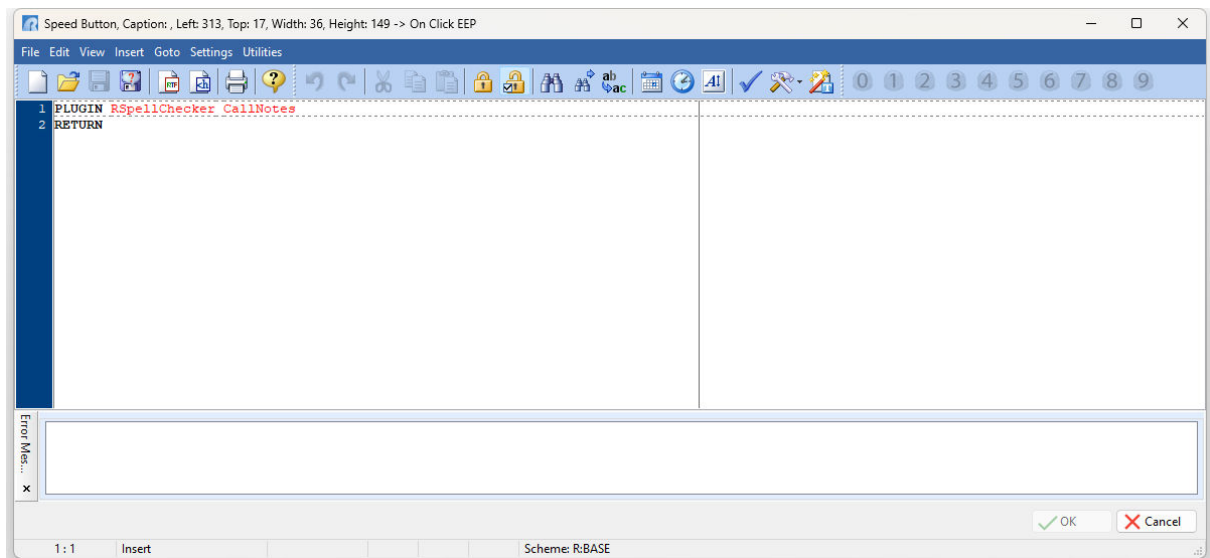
Speed Button, Caption: , Left: 313, Top: 17, Width: 36, Height: 149 -> On Click EEP

File Edit View Insert Goto Settings Utilities

0 1 2 3 4 5 6 7 8 9

1 PLUGIN RSpellChecker CallNotes
2 RETURN

Error Mes...
×

OK
Cancel

1 : 1 Insert Scheme: R:BASE